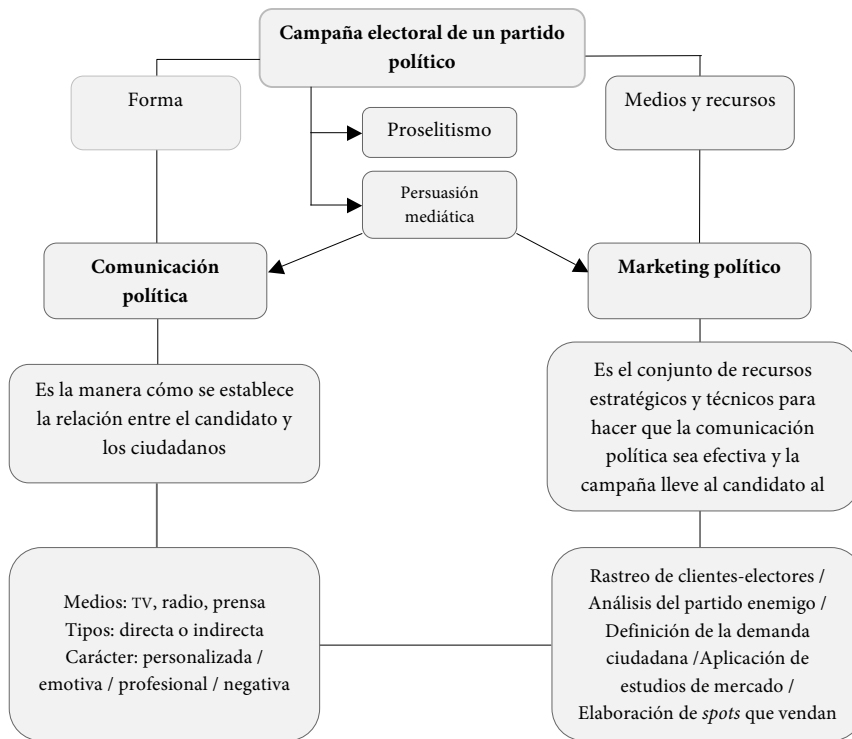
Campaña electoral de un partido político

Forma

Medios y recursos

Proselitismo

Persuasión mediática

Comunicación política

Marketing político

Es la manera cómo se establece la relación entre el candidato y los ciudadanos

Es el conjunto de recursos estratégicos y técnicos para hacer que la comunicación política sea efectiva y la campaña lleve al candidato al

Medios: TV, radio, prensa
Tipos: directa o indirecta
Carácter: personalizada / emotiva / profesional / negativa

Rastreo de clientes-electores / Análisis del partido enemigo / Definición de la demanda ciudadana /Aplicación de estudios de mercado / Elaboración de *spots* que vendan